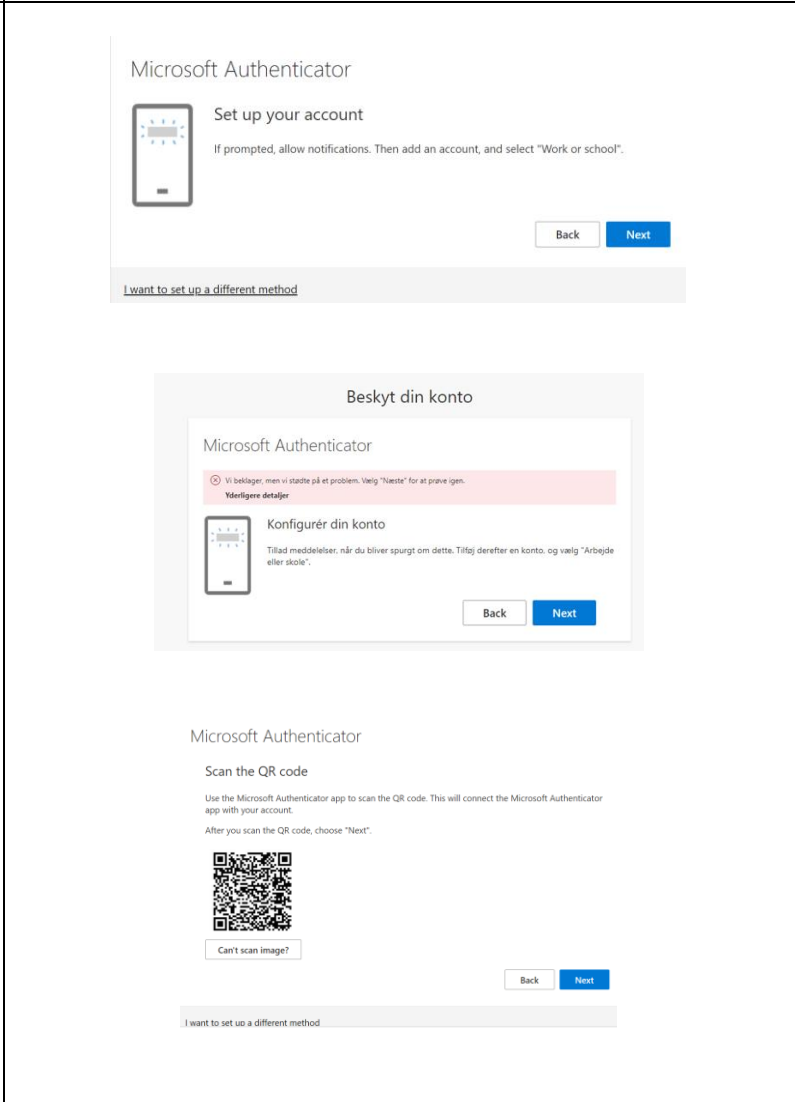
Microsoft Authenticator

Set up your account

If prompted, allow notifications. Then add an account, and select "Work or school".

Back Next

I want to set up a different method

Beskyt din konto

Microsoft Authenticator

Vi beklager, men vi stødte på et problem. Vælg "Næste" for at prøve igen.

Yderligere detaljer

Konfigurér din konto

Tillad meddelelser, når du bliver spurgt om dette. Tilføj derefter en konto, og vælg "Arbejde eller skole".

Back Next

Microsoft Authenticator

Scan the QR code

Use the Microsoft Authenticator app to scan the QR code. This will connect the Microsoft Authenticator app with your account.

After you scan the QR code, choose "Next".

Can't scan image?

Back Next

I want to set up a different method